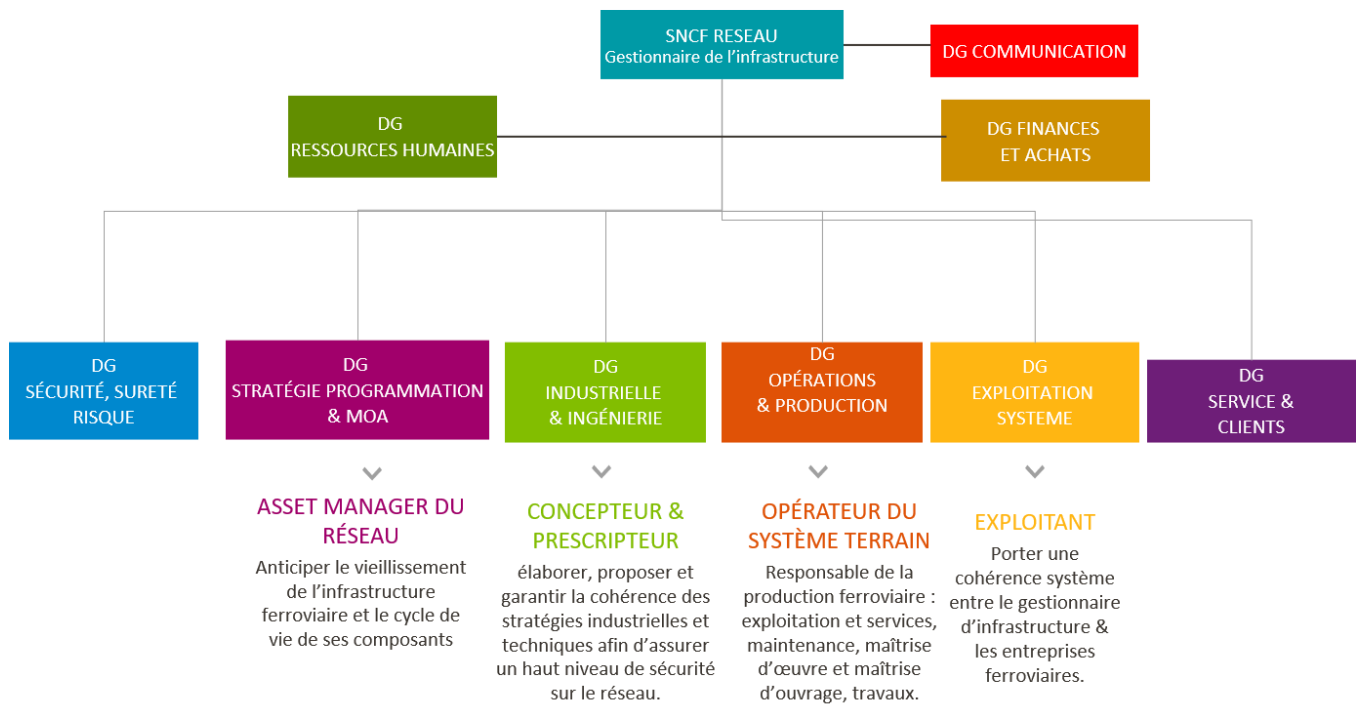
SNCF RESEAU
Gestionnaire de l'infrastructure

DG COMMUNICATION

DG
RESSOURCES HUMAINES

DG FINANCES
ET ACHATS

DG
SÉCURITÉ, SURETÉ
RISQUE

DG
STRATÉGIE PROGRAMMATION
& MOA

DG
INDUSTRIELLE
& INGÉNIERIE

DG
OPÉRATIONS
& PRODUCTION

DG
EXPLOITATION
SYSTEME

DG
SERVICE &
CLIENTS

ASSET MANAGER DU RÉSEAU

Anticiper le vieillissement de l'infrastructure ferroviaire et le cycle de vie de ses composants

CONCEPTEUR & PRESCRIPTEUR

élaborer, proposer et garantir la cohérence des stratégies industrielles et techniques afin d'assurer un haut niveau de sécurité sur le réseau.

OPÉRATEUR DU SYSTÈME TERRAIN

Responsable de la production ferroviaire : exploitation et services, maintenance, maîtrise d'œuvre et maîtrise d'ouvrage, travaux.

EXPLOITANT

Porter une cohérence système entre le gestionnaire d'infrastructure & les entreprises ferroviaires.